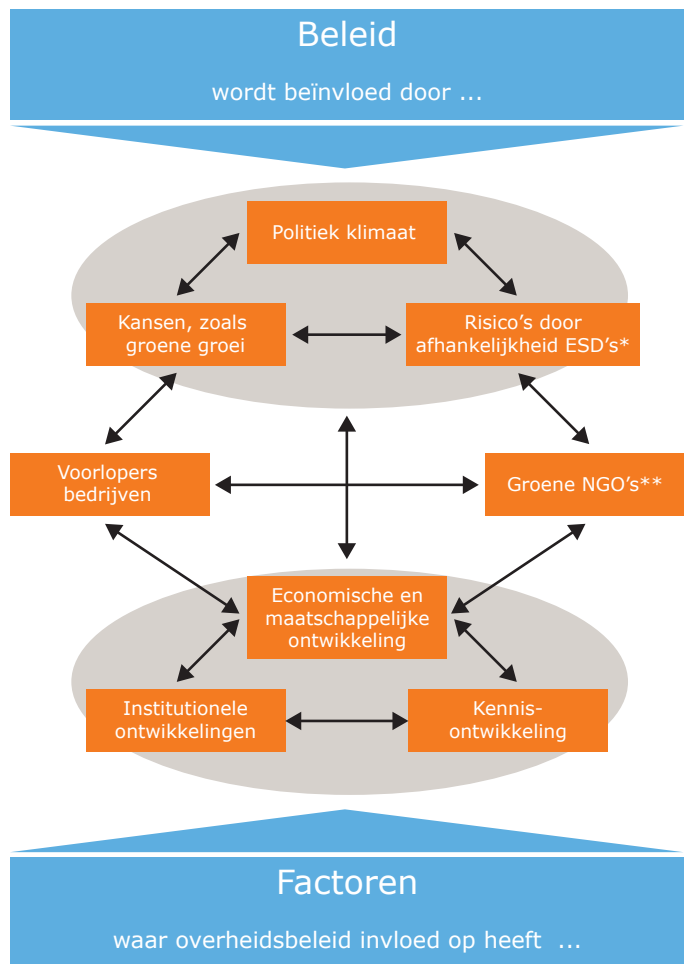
Beleid

wordt beïnvloed door ...

Politiek klimaat

Kansen, zoals groene groei

Risico's door afhankelijkheid ESD's*

Voorlopers bedrijven

Groene NGO's**

Economische en maatschappelijke ontwikkeling

Institutionele ontwikkelingen

Kennisontwikkeling

Factoren

waar overheidsbeleid invloed op heeft ...